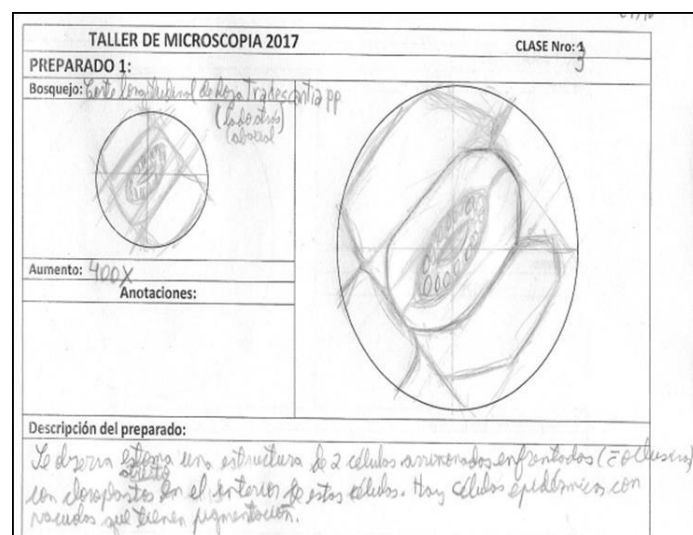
TALLER DE MICROSCOPIA 2017

CLASE Nro: 3

PREPARADO 1:

Bosquejo: Corte transversal de hoja Tradescantia pp (lado otro) (abaxial)

Aumento: 400X

Anotaciones:

Descripción del preparado:

Se observa estoma una estructura de 2 células arriñonadas enfrentadas (estoma) con cloroplastos en el interior de estas células. Hay células epidérmicas con vacuolas que tienen pigmentación.